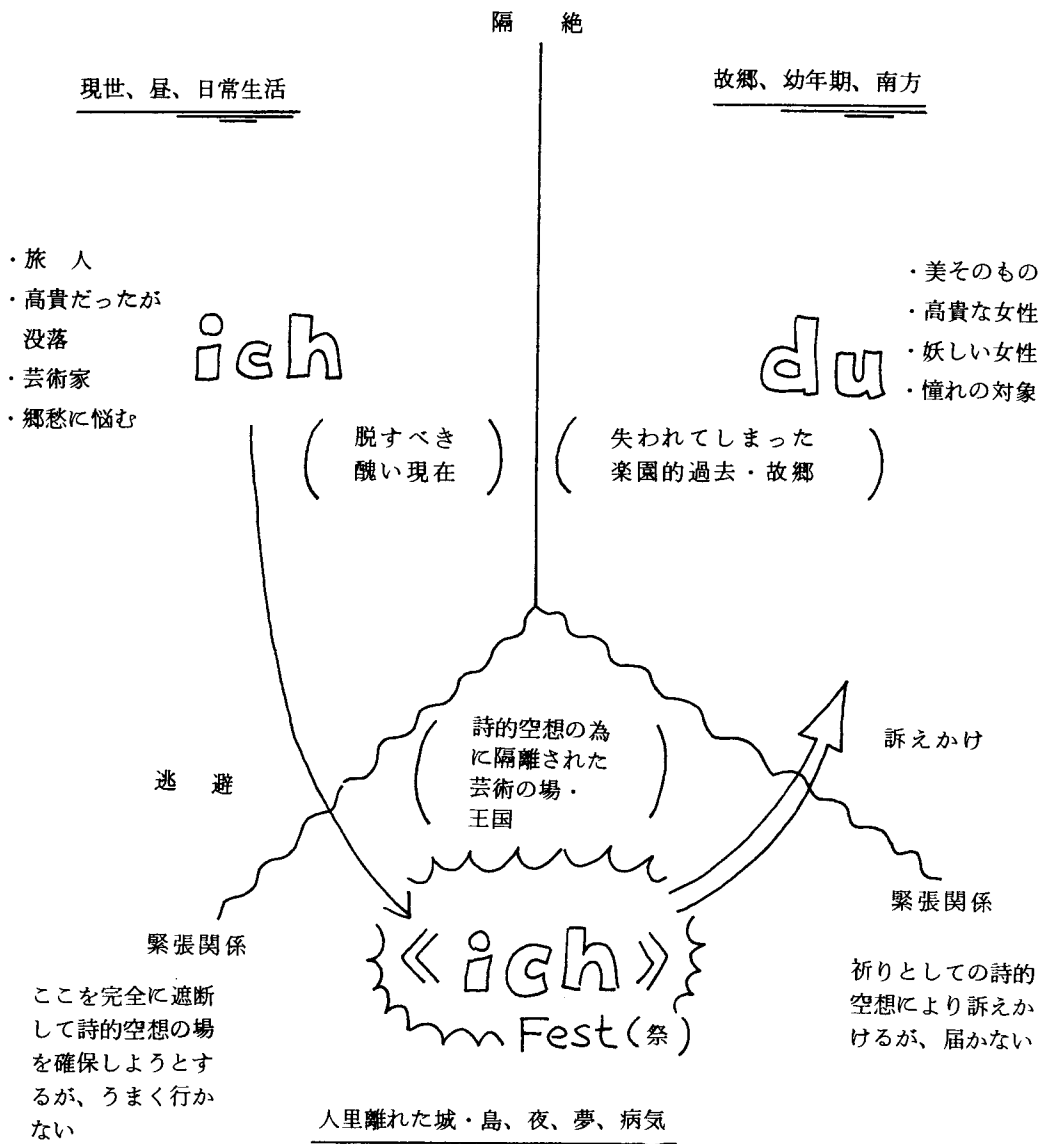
隔　絶

現世、昼、日常生活

故郷、幼年期、南方

・旅　人
・高貴だったが没落
・芸術家
・郷愁に悩む

ich

du

・美そのもの
・高貴な女性
・妖しい女性
・憧れの対象

（脱すべき醜い現在）

（失われてしまった楽園的過去・故郷）

（詩的空想の為に隔離された芸術の場・王国）

訴えかけ

逃　避

緊張関係

緊張関係

《ich》

Fest（祭）

ここを完全に遮断して詩的空想の場を確保しようとするが、うまく行かない

祈りとしての詩的空想により訴えかけるが、届かない

人里離れた城・島、夜、夢、病気